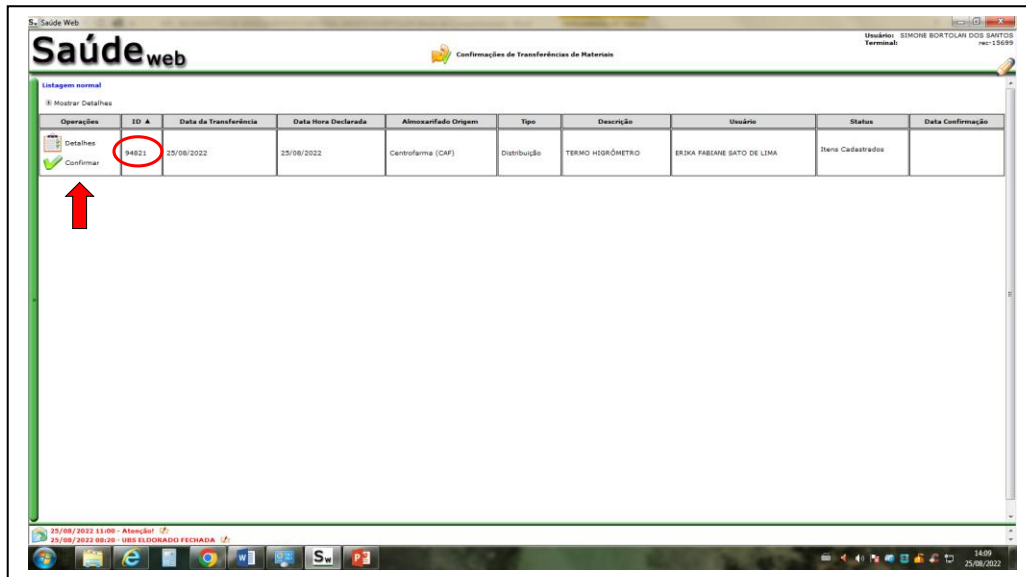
Saúde Web

Saúde web

Confirmações de Transferências de Materiais

Usuário: SIMONE BORTOLAN DOS SANTOS
Terminal: rec-15699

Listagem normal

Mostrar Detalhes

| Operações | ID ▲ | Data da Transferência | Data Hora Declarada | Almoxarifado Origem | Tipo | Descrição | Usuário | Status | Data Confirmação |
|---|---|---|---|---|---|---|---|---|---|
| Detalhes Confirmar | 94821 | 25/08/2022 | 25/08/2022 | Centrofarma (CAF) | Distribuição | TERMO HIGRÔMETRO | ERIKA FABIANE SATO DE LIMA | Itens Cadastrados | |

25/08/2022 11:00 - Atenção!
25/08/2022 08:20 - UBS ELDORADO FECHADA

14:09
25/08/2022